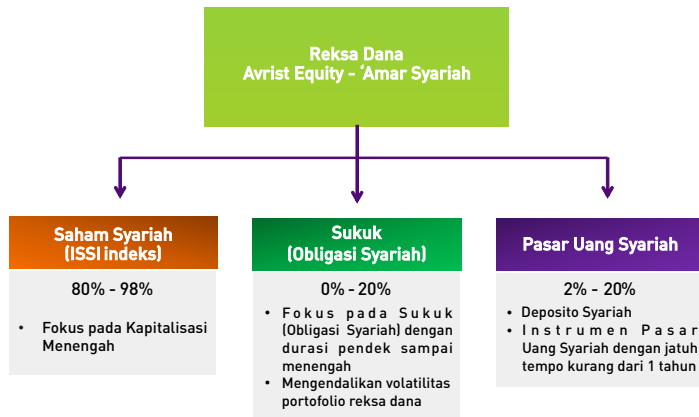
Reksa Dana
Avrist Equity - 'Amar Syariah

Saham Syariah
(ISSI indeks)

80% - 98%

• Fokus pada Kapitalisasi Menengah

Sukuk
(Obligasi Syariah)

0% - 20%

• Fokus pada Sukuk (Obligasi Syariah) dengan durasi pendek sampai menengah
• Mengendalikan volatilitas portofolio reksa dana

Pasar Uang Syariah

2% - 20%

• Deposito Syariah
• Instrumen Pasar Uang Syariah dengan jatuh tempo kurang dari 1 tahun